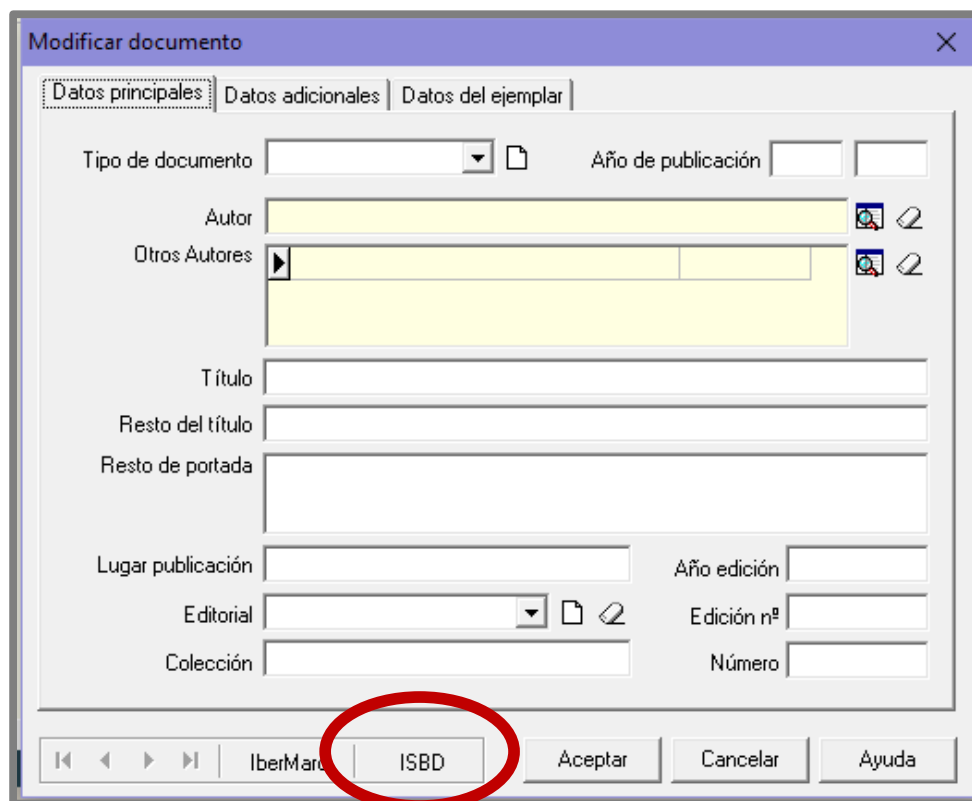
Modificar documento

Datos principales | Datos adicionales | Datos del ejemplar

Tipo de documento

Año de publicación

Autor

Otros Autores

Título

Resto del título

Resto de portada

Lugar publicación

Año edición

Editorial

Edición nº

Colección

Número

IberMarc

ISBD

Aceptar

Cancelar

Ayuda